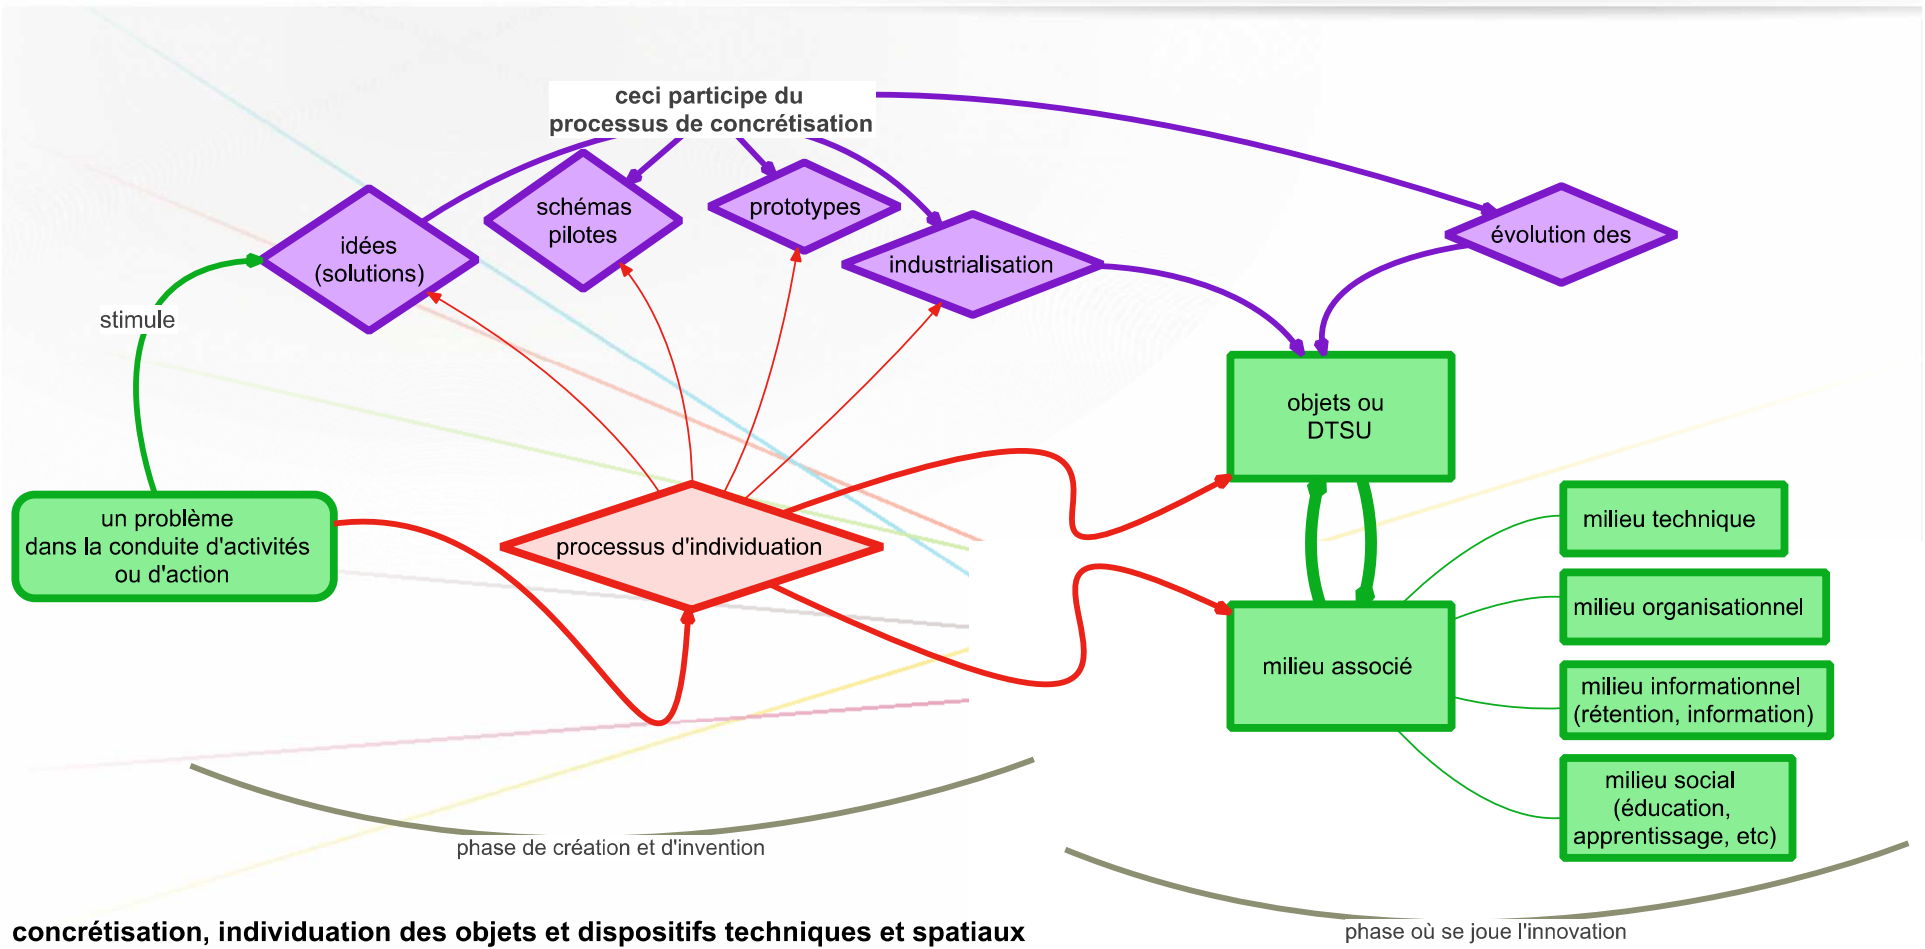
ceci participe du processus de concrétisation

idées (solutions)

schémas pilotes

prototypes

industrialisation

évolution des

stimule

un problème dans la conduite d'activités ou d'action

processus d'individuation

objets ou DTSU

milieu associé

milieu technique

milieu organisationnel

milieu informationnel (rétention, information)

milieu social (éducation, apprentissage, etc)

phase de création et d'invention

phase où se joue l'innovation

concrétisation, individuation des objets et dispositifs techniques et spatiaux